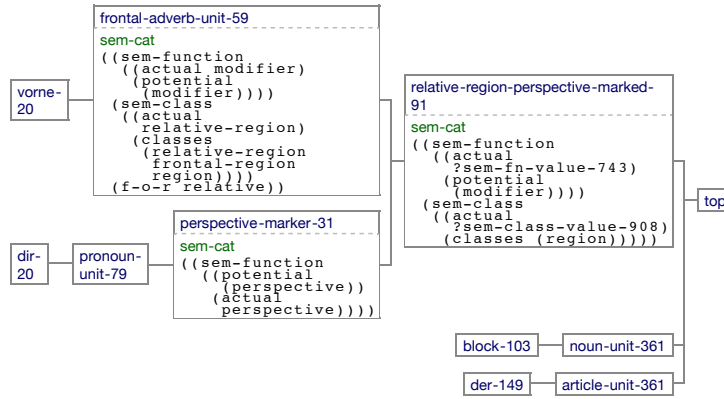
frontal-adverb-unit-59
sem-cat
((sem-function
 ((actual modifier)
 (potential
 (modifier))))
 (sem-class
 ((actual
 relative-region)
 (classes
 (relative-region
 frontal-region
 region))))
 (f-o-r relative))

vorne-20

perspective-marker-31
sem-cat
((sem-function
 ((potential
 (perspective))
 (actual
 perspective))))

dir-20

pronoun-unit-79

relative-region-perspective-marked-91
sem-cat
((sem-function
 ((actual
 ?sem-fn-value-743)
 (potential
 (modifier))))
 (sem-class
 ((actual
 ?sem-class-value-908)
 (classes (region)))))

top

block-103

noun-unit-361

der-149

article-unit-361